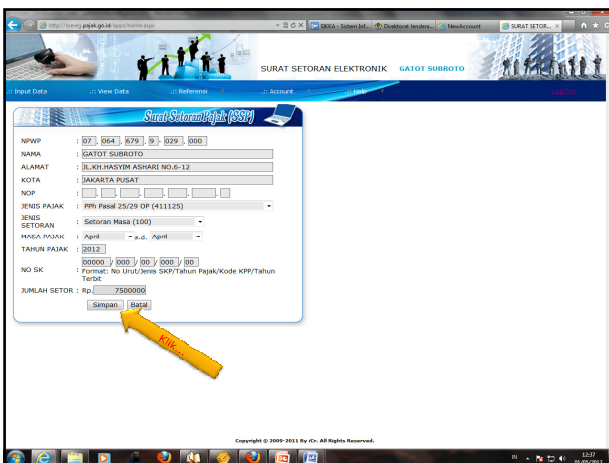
http://sse.pajak.go.id/apps/home.aspx

SIKKA - Sistem Inf... | Direktorat Jendera... | NewAccount | SURAT SETOR... ×

SURAT SETORAN ELEKTRONIK GATOT SUBROTO

.:: Input Data .:: View Data .:: Referensi .:: Account .:: Help LogOut

Surat Setoran Pajak (SSP)

NPWP : 07 . 064 . 679 . 9 - 029 . 000
NAMA : GATOT SUBROTO
ALAMAT : JL.KH.HASYIM ASHARI NO.6-12
KOTA : JAKARTA PUSAT
NOP :
JENIS PAJAK : PPh Pasal 25/29 OP (411125)
JENIS SETORAN : Setoran Masa (100)
MASA PAJAK : April s.d. April
TAHUN PAJAK : 2012
NO SK : 00000 / 000 / 00 / 000 / 00
Format: No Urut/Jenis SKP/Tahun Pajak/Kode KPP/Tahun Terbit
JUMLAH SETOR : Rp. 7500000

Simpan Batal

Klik...

Copyright © 2009-2011 By rCr. All Rights Reserved.

IN 12:37